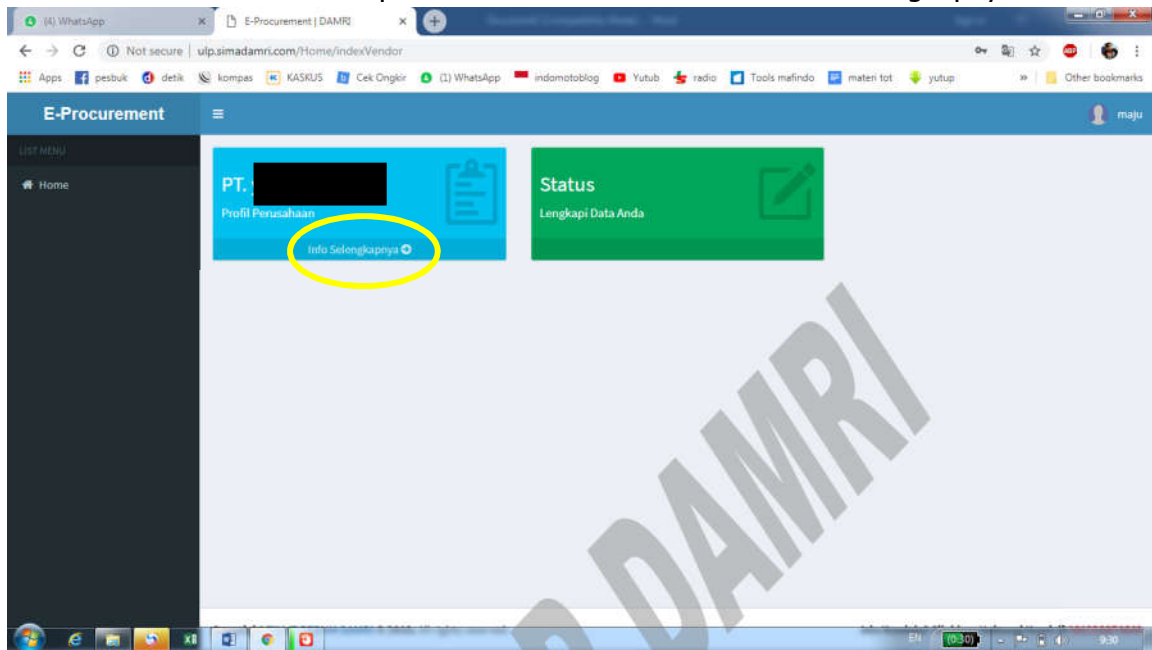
(4) WhatsApp
E-Procurement | DAMRI
Not secure | ulp.simadamri.com/Home/indexVendor
Apps pesbuk detik kompas KASKUS Cek Ongkir (1) WhatsApp indomotoblog Yutub radio Tools mafindo materi tot yutup
Other bookmarks
E-Procurement
maju
LIST MENU
Home
PT. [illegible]
Profil Perusahaan
Info Selengkapnya
Status
Lengkapi Data Anda
DAMRI
EN
0:30
9:30